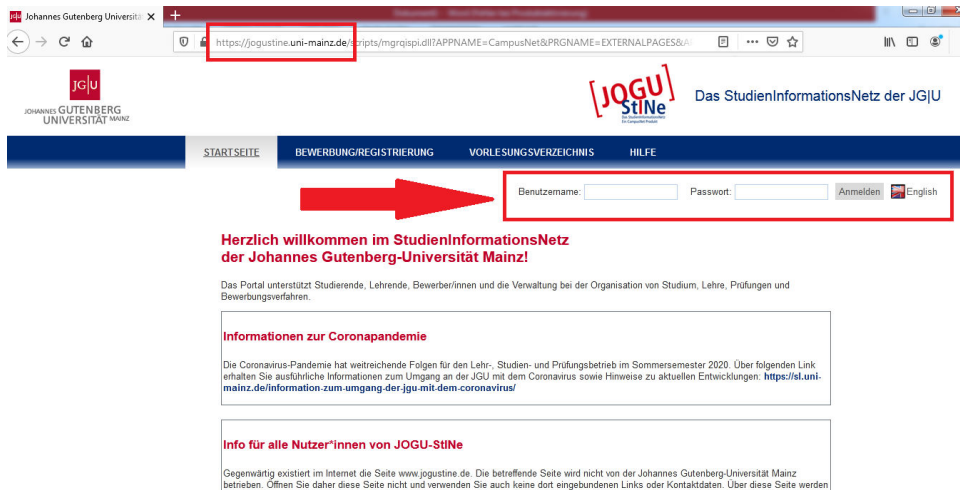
Johannes Gutenberg Universitä ×

https://jogustine.uni-mainz.de/scripts/mgrqispi.dll?APPNAME=CampusNet&PRGNAME=EXTERNALPAGES&A

JG|U
JOHANNES GUTENBERG UNIVERSITÄT MAINZ

JOGU StINe

Das StudienInformationsNetz der JG|U

STARTSEITE BEWERBUNG/REGISTRIERUNG VORLESUNGSVERZEICHNIS HILFE

Benutzername: Passwort: Anmelden English

Herzlich willkommen im StudienInformationsNetz der Johannes Gutenberg-Universität Mainz!

Das Portal unterstützt Studierende, Lehrende, Bewerber/innen und die Verwaltung bei der Organisation von Studium, Lehre, Prüfungen und Bewerbungsverfahren.

Informationen zur Coronapandemie

Die Coronavirus-Pandemie hat weitreichende Folgen für den Lehr-, Studien- und Prüfungsbetrieb im Sommersemester 2020. Über folgenden Link erhalten Sie ausführliche Informationen zum Umgang an der JGU mit dem Coronavirus sowie Hinweise zu aktuellen Entwicklungen: https://sl.uni-mainz.de/information-zum-umgang-der-jgu-mit-dem-coronavirus/

Info für alle Nutzer*innen von JOGU-StINe

Gegenwärtig existiert im Internet die Seite www.jogustine.de. Die betreffende Seite wird nicht von der Johannes Gutenberg-Universität Mainz betrieben. Öffnen Sie daher diese Seite nicht und verwenden Sie auch keine dort eingebundenen Links oder Kontaktdaten. Über diese Seite werden